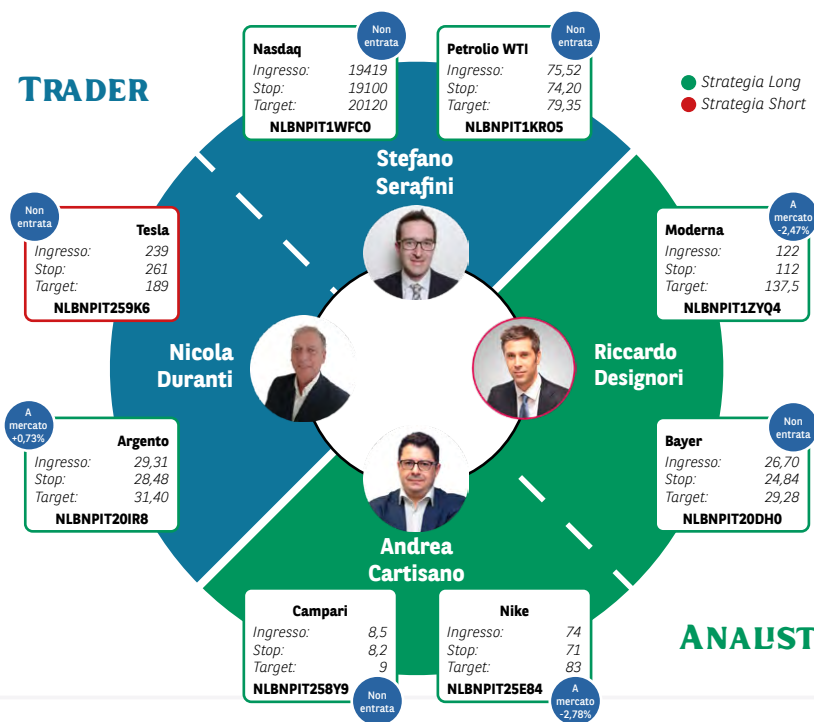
TRADER

Strategia Long
Strategia Short

Non entrata
Nasdaq
Ingresso: 19419
Stop: 19100
Target: 20120
NLBNPIT1WFC0

Non entrata
Petrolio WTI
Ingresso: 75,52
Stop: 74,20
Target: 79,35
NLBNPIT1KRO5

Stefano Serafini

Non entrata
Tesla
Ingresso: 239
Stop: 261
Target: 189
NLBNPIT259K6

A mercato -2,47%
Moderna
Ingresso: 122
Stop: 112
Target: 137,5
NLBNPIT1ZYQ4

Nicola Duranti

Riccardo Designori

A mercato +0,73%
Argento
Ingresso: 29,31
Stop: 28,48
Target: 31,40
NLBNPIT20IR8

Non entrata
Bayer
Ingresso: 26,70
Stop: 24,84
Target: 29,28
NLBNPIT20DH0

Andrea Cartisano

Campari
Ingresso: 8,5
Stop: 8,2
Target: 9
NLBNPIT258Y9
Non entrata

Nike
Ingresso: 74
Stop: 71
Target: 83
NLBNPIT25E84
A mercato -2,78%

ANALIST